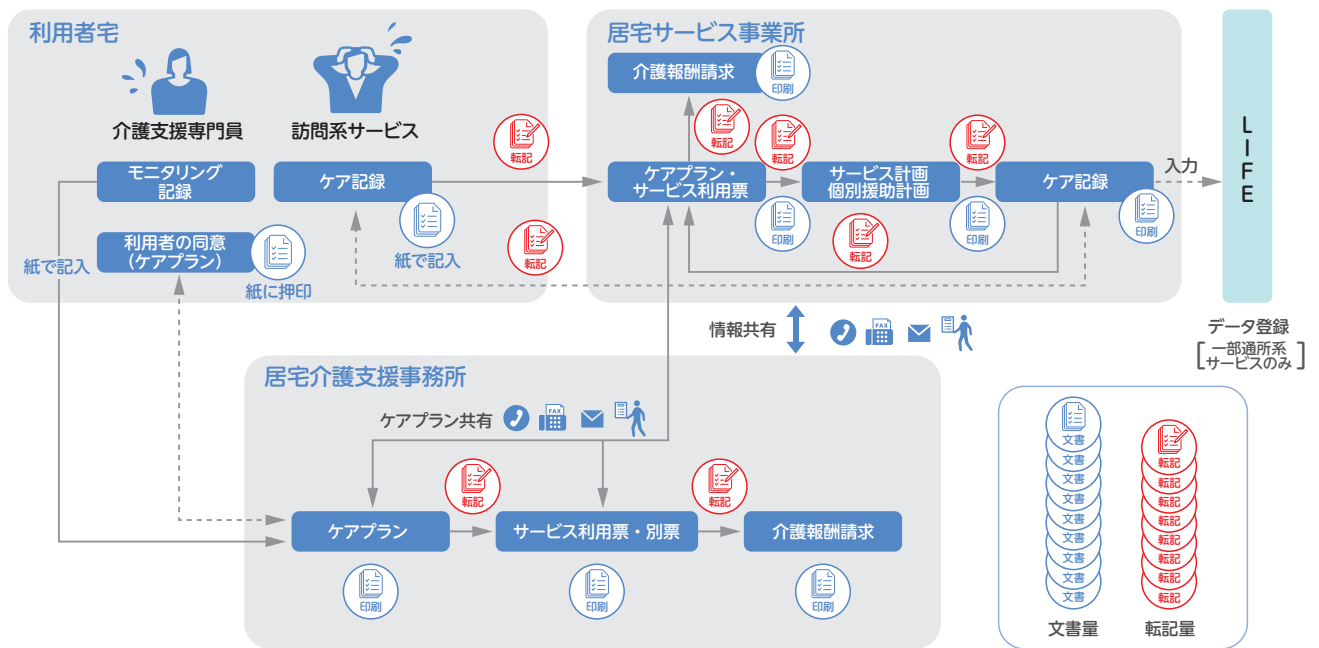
利用者宅

介護支援専門員

訪問系サービス

モニタリング記録

ケア記録

利用者の同意（ケアプラン）

紙に押印

紙で記入

紙で記入

転記

転記

居宅サービス事業所

介護報酬請求

印刷

転記

転記

転記

ケアプラン・サービス利用票

サービス計画 個別援助計画

ケア記録

入力

印刷

印刷

転記

印刷

印刷

L I F E

情報共有

FAX

データ登録
［一部通所系サービスのみ］

居宅介護支援事務所

ケアプラン共有

FAX

転記

転記

ケアプラン

サービス利用票・別票

介護報酬請求

印刷

印刷

印刷

文書
文書
文書
文書
文書
文書
文書
文書
文書

転記
転記
転記
転記
転記
転記
転記
転記
転記

文書量

転記量